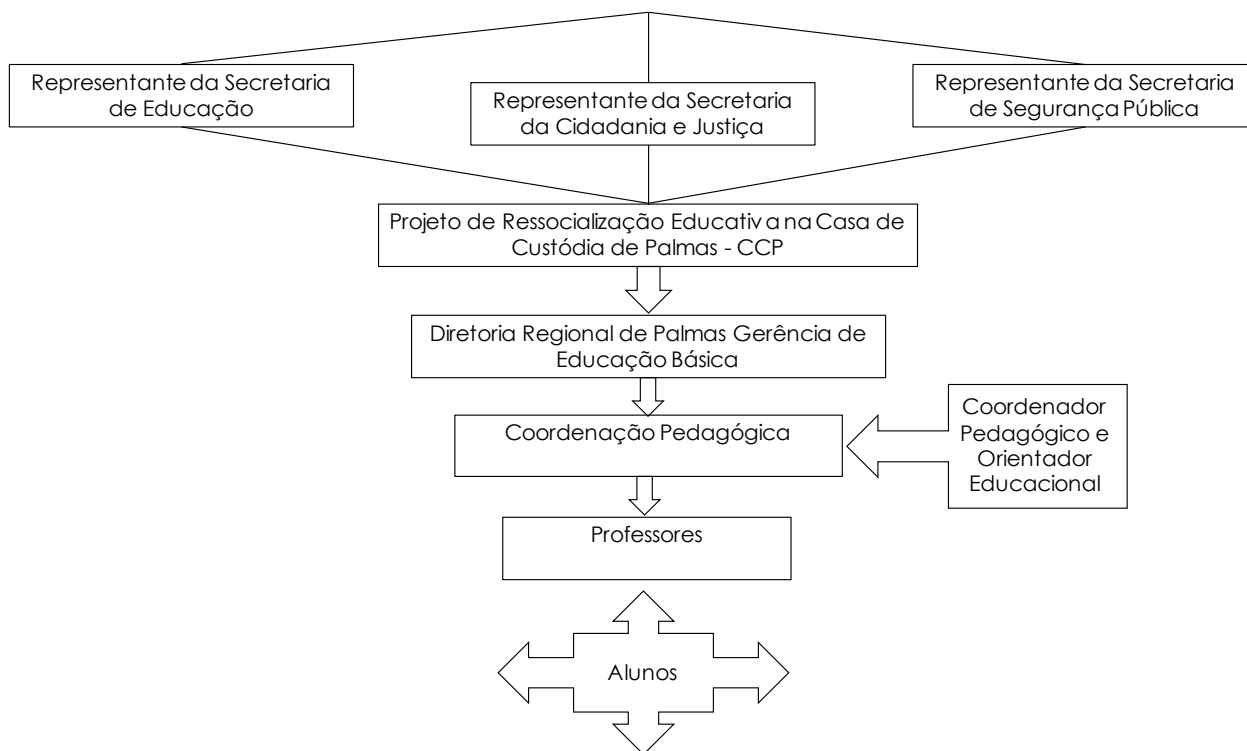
Representante da Secretaria de Educação

Representante da Secretaria da Cidadania e Justiça

Representante da Secretaria de Segurança Pública

Projeto de Ressocialização Educativ a na Casa de Custódia de Palmas - CCP

Diretoria Regional de Palmas Gerência de Educação Básica

Coordenação Pedagógica

Coordenador Pedagógico e Orientador Educacional

Professores

Alunos